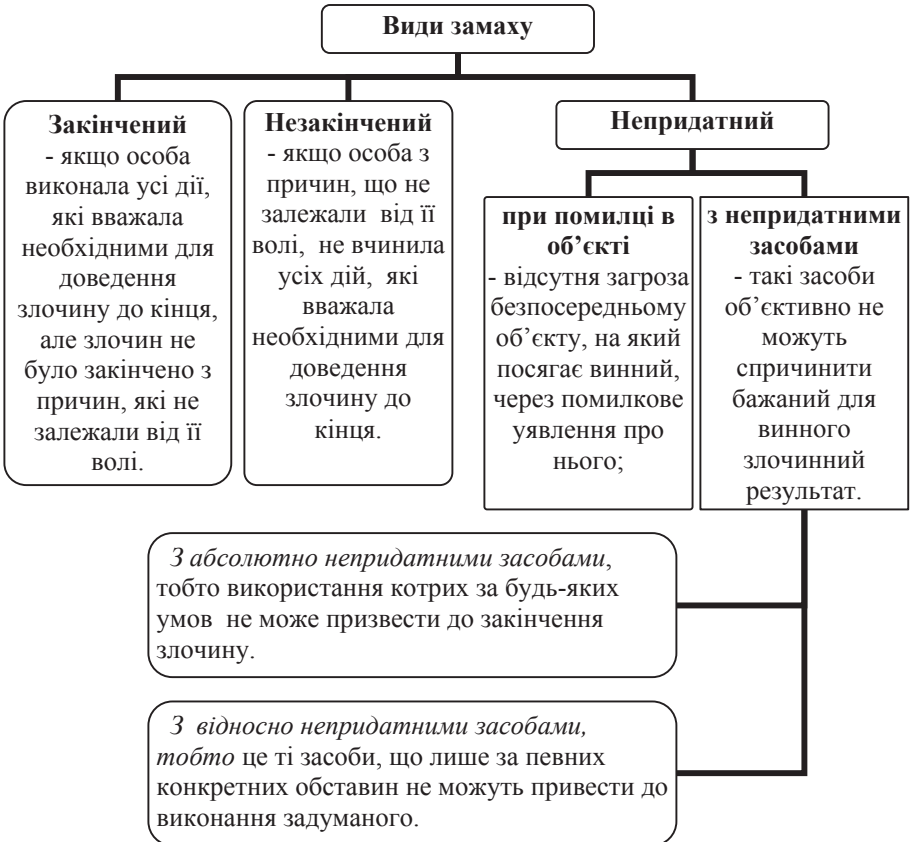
Види замаху

Закінчений
- якщо особа виконала усі дії, які вважала необхідними для доведення злочину до кінця, але злочин не було закінчено з причин, які не залежали від її волі.

Незакінчений
- якщо особа з причин, що не залежали від її волі, не вчинила усіх дій, які вважала необхідними для доведення злочину до кінця.

Непридатний

при помилці в об'єкті
- відсутня загроза безпосередньому об'єкту, на який посягає винний, через помилкове уявлення про нього;

з непридатними засобами
- такі засоби об'єктивно не можуть спричинити бажаний для винного злочинний результат.

З абсолютно непридатними засобами, тобто використання котрих за будь-яких умов не може призвести до закінчення злочину.

З відносно непридатними засобами, тобто це ті засоби, що лише за певних конкретних обставин не можуть привести до виконання задуманого.